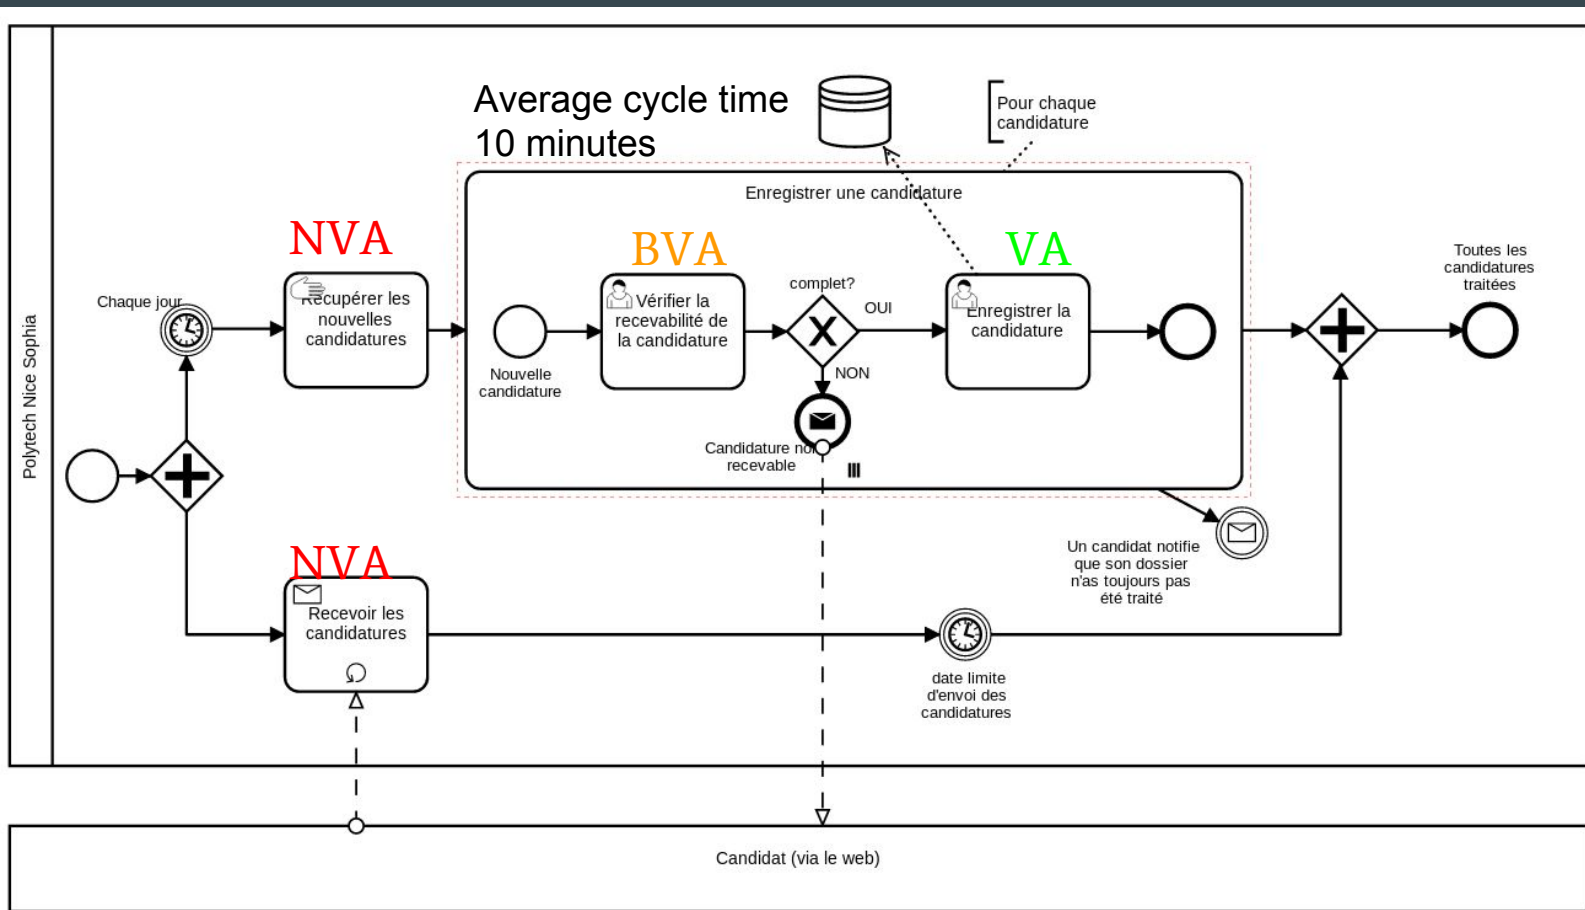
Polytech Nice Sophia

Average cycle time
10 minutes

Pour chaque candidature

Enregistrer une candidature

NVA

BVA

VA

Chaque jour

Récupérer les nouvelles candidatures

Nouvelle candidature

Vérifier la recevabilité de la candidature

complet?

OUI

NON

Enregistrer la candidature

Candidature non recevable

Toutes les candidatures traitées

Un candidat notifie que son dossier n'as toujours pas été traité

NVA

Recevoir les candidatures

date limite d'envoi des candidatures

Candidat (via le web)